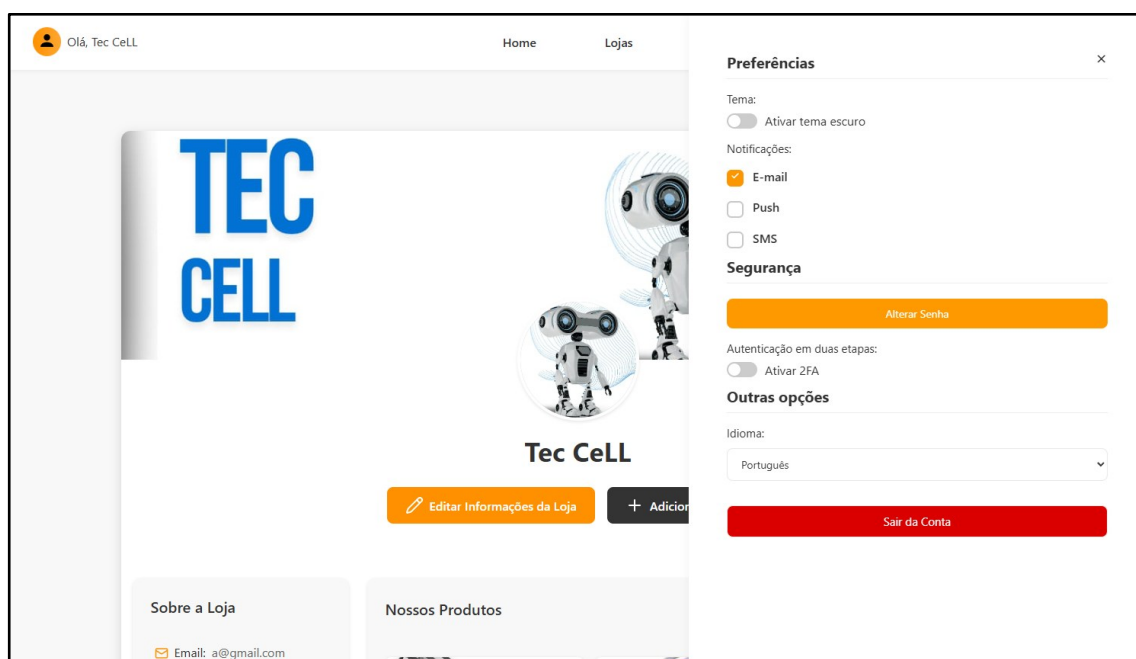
Olá, Tec CeLL

Home

Lojas

TEC CELL

Tec CeLL

Editar Informações da Loja

+ Adicior

Sobre a Loja

Email: a@gmail.com

Nossos Produtos

Preferências

×

Tema:

Ativar tema escuro

Notificações:

E-mail

Push

SMS

Segurança

Alterar Senha

Autenticação em duas etapas:

Ativar 2FA

Outras opções

Idioma:

Português

Sair da Conta